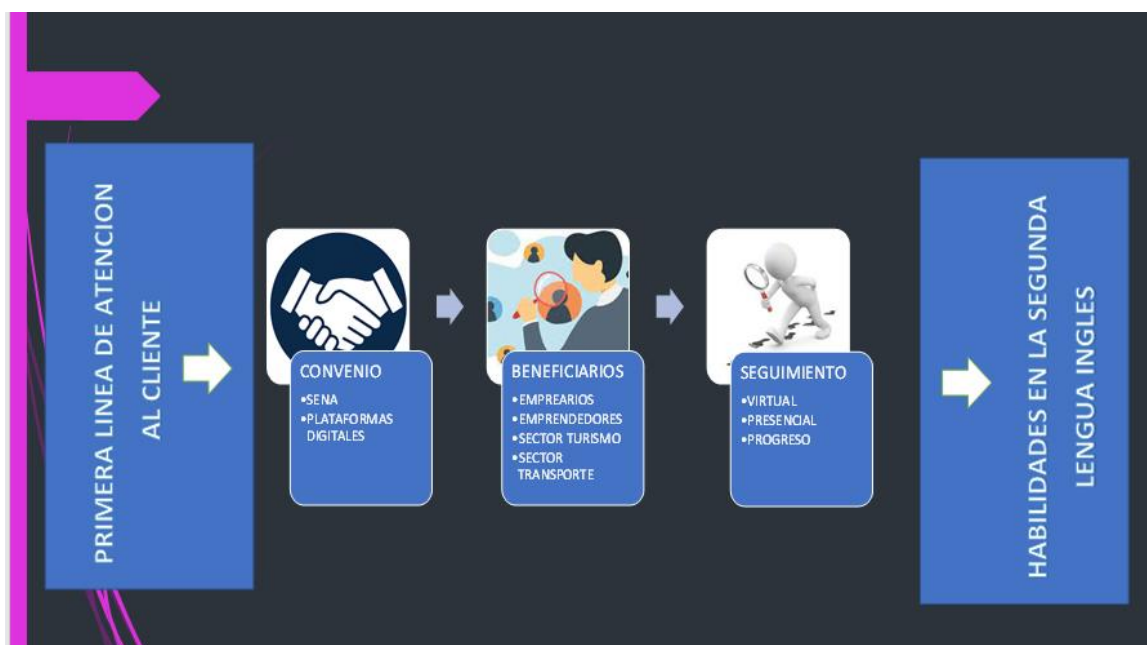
PRIMERA LINEA DE ATENCION AL CLIENTE

CONVENIO
•SENA
•PLATAFORMAS DIGITALES

BENEFICIARIOS
•EMPREARIOS
•EMPRENDEDORES
•SECTOR TURISMO
•SECTOR TRANSPORTE

SEGUIMIENTO
•VIRTUAL
•PRESENCIAL
•PROGRESO

HABILIDADES EN LA SEGUNDA LENGUA INGLES